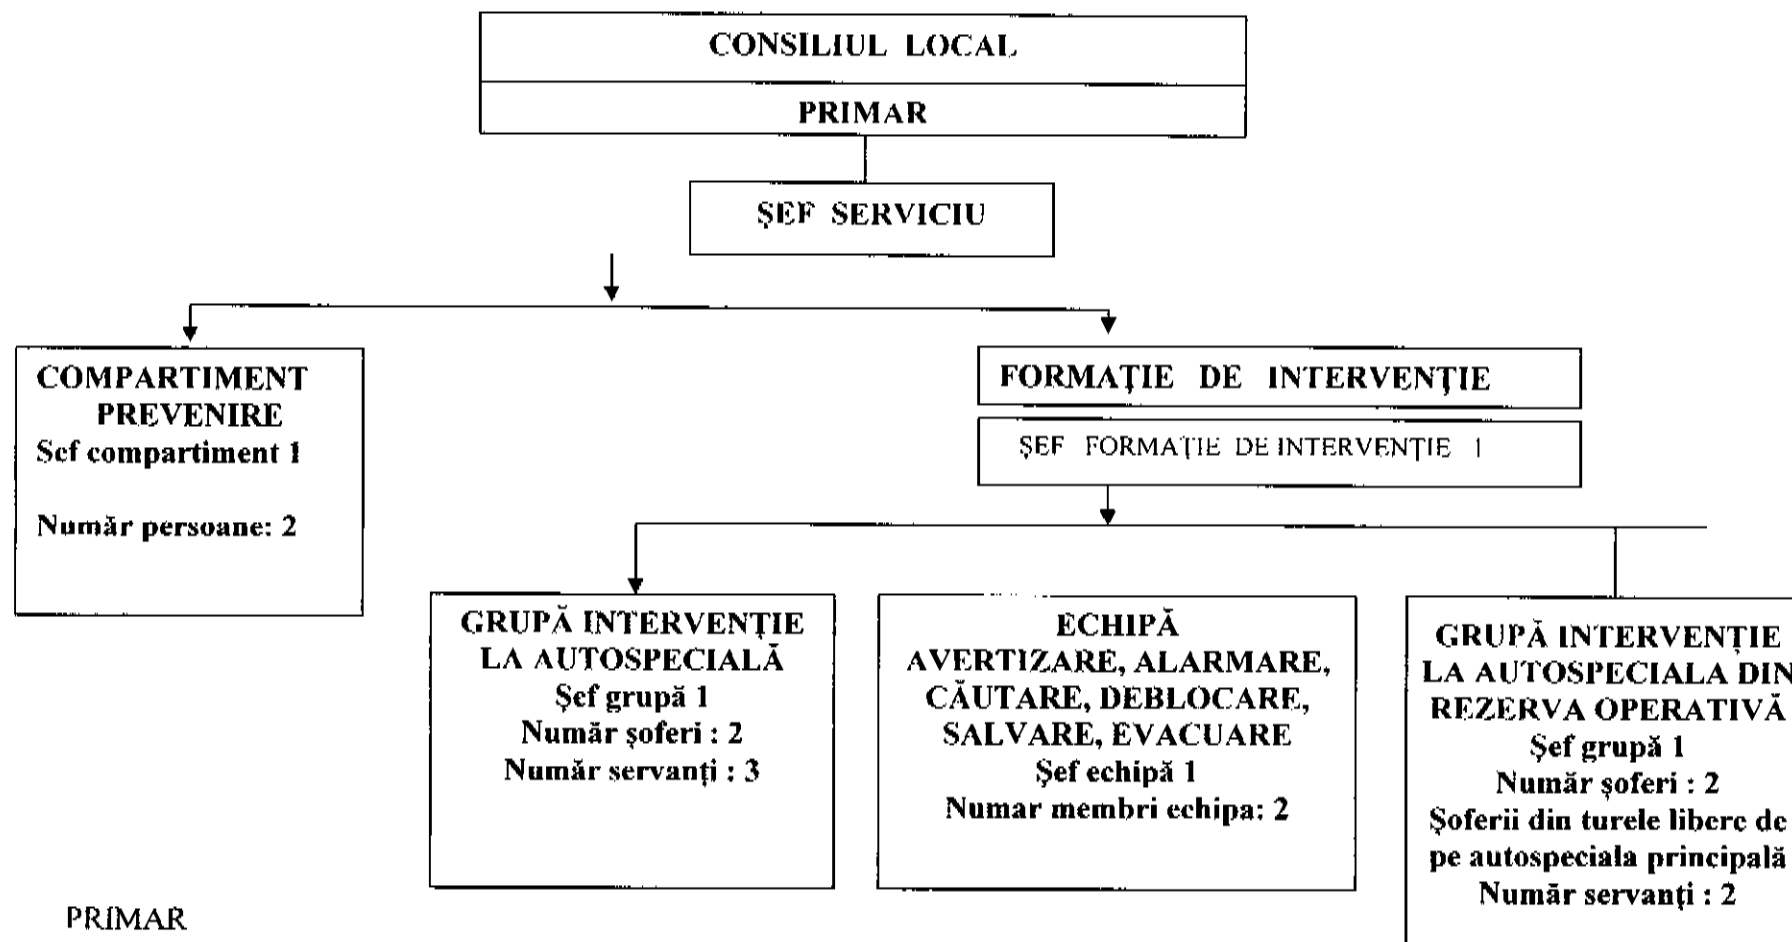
CONSILIUL LOCAL

PRIMAR

ŞEF SERVICIU

COMPARTIMENT PREVENIRE
Sef compartiment 1

Număr persoane: 2

FORMAŢIE DE INTERVENŢIE

ŞEF FORMAŢIE DE INTERVENŢIE 1

GRUPĂ INTERVENŢIE LA AUTOSPECIALĂ
Şef grupă 1
Număr şoferi : 2
Număr servanţi : 3

ECHIPĂ AVERTIZARE, ALARMARE, CĂUTARE, DEBLOCARE, SALVARE, EVACUARE
Şef echipă 1
Numar membri echipa: 2

GRUPĂ INTERVENŢIE LA AUTOSPECIALA DIN REZERVA OPERATIVĂ
Şef grupă 1
Număr şoferi : 2
Şoferii din turele libere de pe autospeciala principală
Număr servanţi : 2

PRIMAR